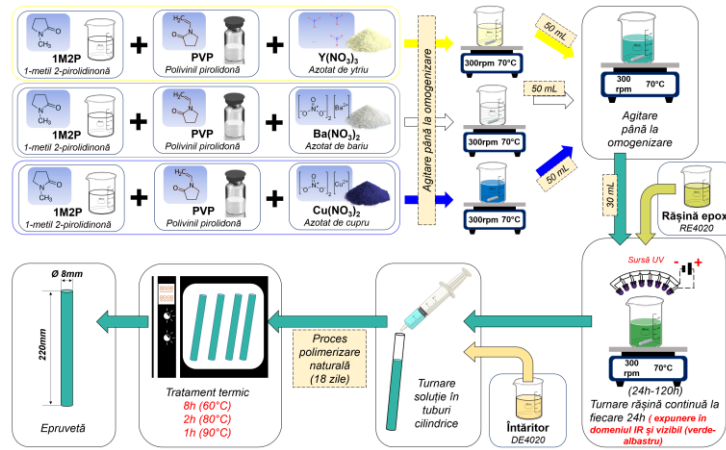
1M2P
1-metil 2-pirolidinonă
PVP
Polivinil pirolidonă
$Y(NO_3)_3$
Azotat de ytriu

1M2P
1-metil 2-pirolidinonă
PVP
Polivinil pirolidonă
$Ba(NO_3)_2$
Azotat de bariu

1M2P
1-metil 2-pirolidinonă
PVP
Polivinil pirolidonă
$Cu(NO_3)_2$
Azotat de cupru

Agitare până la omogenizare

300rpm 70°C
300rpm 70°C
300rpm 70°C

50 mL
50 mL
50 mL

300 rpm 70°C
Agitare până la omogenizare

30 mL

Rășină epox
RE4020

Sursă UV
300 rpm 70°C
(24h-120h)
Turnare rășină continuă la fiecare 24h ( expunere în domeniul IR și vizibil (verde-albastru)

Întăritor
DE4020

Turnare soluție în tuburi cilindrice

Proces polimerizare naturală (18 zile)

Tratament termic
8h (60°C)
2h (80°C)
1h (90°C)

Ø 8mm
220mm
Epruvetă